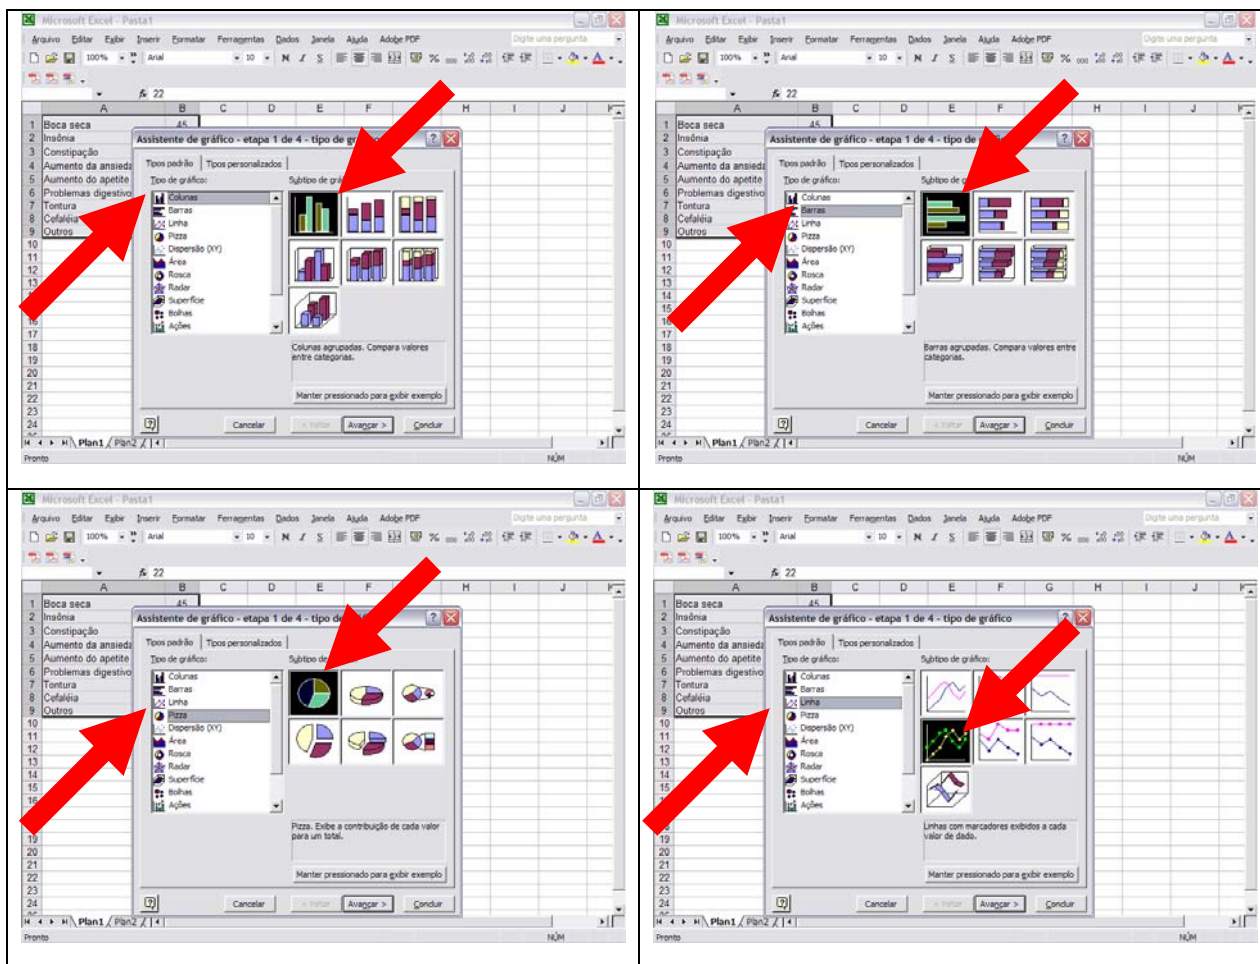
Microsoft Excel - Pasta1

Arquivo Editar Exibir Inserir Formatar Ferramentas Dados Janela Ajuda Adobe PDF

Digite uma pergunta

100% Arial 10 N I S

fx 22

A B C D E F G H I J

1 Boca seca 45
2 Insônia
3 Constipação
4 Aumento da ansieda
5 Aumento do apetite
6 Problemas digestivo
7 Tontura
8 Cefaléia
9 Outros
10
11
12
13
14
15
16
17
18
19
20
21
22
23
24

Assistente de gráfico - etapa 1 de 4 - tipo de gráfico

Tipos padrão | Tipos personalizados

Tipo de gráfico:
Colunas
Barras
Linha
Pizza
Dispersão (XY)
Área
Rosca
Radar
Superfície
Bolhas
Ações

Subtipo de gráfico:

Colunas agrupadas. Compara valores entre categorias.

Manter pressionado para exibir exemplo

Cancelar < Voltar Avançar > Concluir

Plan1 / Plan2 /

Pronto NÚM

Microsoft Excel - Pasta1

Arquivo Editar Exibir Inserir Formatar Ferramentas Dados Janela Ajuda Adobe PDF

Assistente de gráfico - etapa 1 de 4 - tipo de gráfico

Tipos padrão | Tipos personalizados

Tipo de gráfico:
Colunas
Barras
Linha
Pizza
Dispersão (XY)
Área
Rosca
Radar
Superfície
Bolhas
Ações

Subtipo de gráfico:

Barras agrupadas. Compara valores entre categorias.

Manter pressionado para exibir exemplo

Cancelar < Voltar Avançar > Concluir

Plan1 / Plan2 /

Pronto NÚM

Microsoft Excel - Pasta1

Assistente de gráfico - etapa 1 de 4 - tipo de gráfico

Tipos padrão | Tipos personalizados

Tipo de gráfico:
Colunas
Barras
Linha
Pizza
Dispersão (XY)
Área
Rosca
Radar
Superfície
Bolhas
Ações

Subtipo de gráfico:

Pizza. Exibe a contribuição de cada valor para um total.

Manter pressionado para exibir exemplo

Cancelar < Voltar Avançar > Concluir

Plan1 / Plan2 /

Pronto NÚM

Microsoft Excel - Pasta1

Assistente de gráfico - etapa 1 de 4 - tipo de gráfico

Tipos padrão | Tipos personalizados

Tipo de gráfico:
Colunas
Barras
Linha
Pizza
Dispersão (XY)
Área
Rosca
Radar
Superfície
Bolhas
Ações

Subtipo de gráfico:

Linhas com marcadores exibidos a cada valor de dado.

Manter pressionado para exibir exemplo

Cancelar < Voltar Avançar > Concluir

Plan1 / Plan2 /

Pronto NÚM